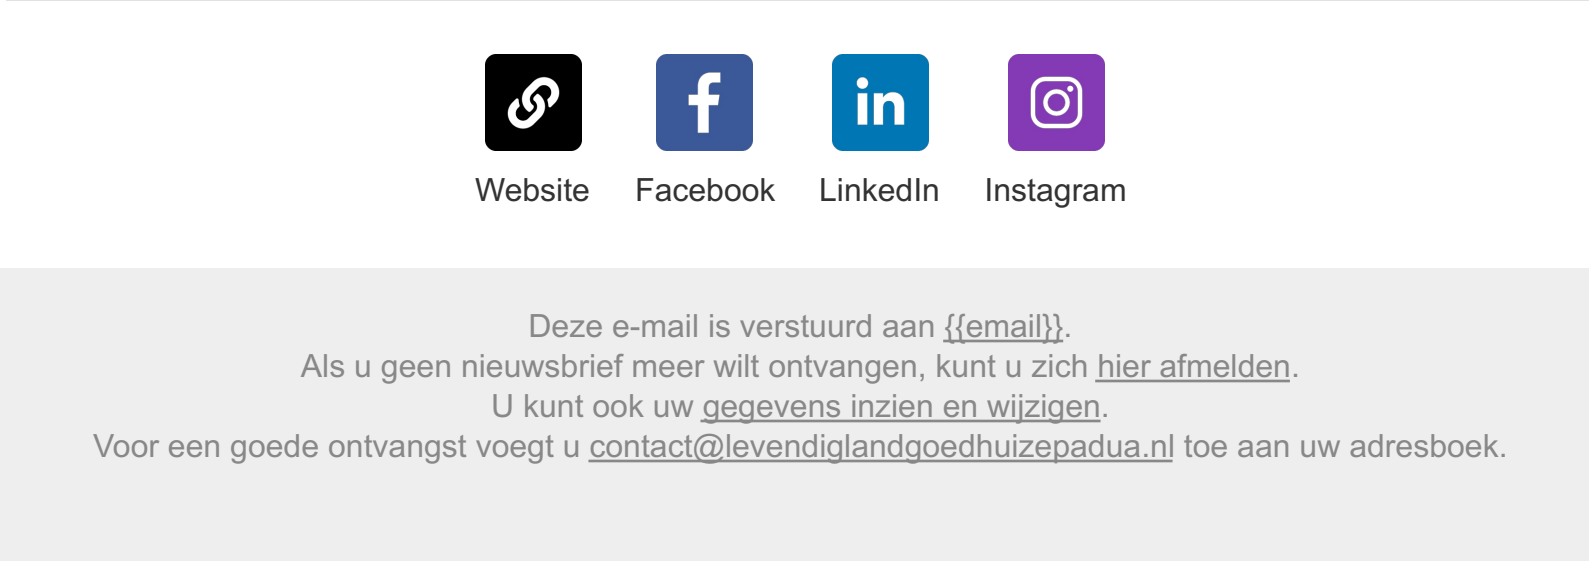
Website Facebook LinkedIn Instagram

Deze e-mail is verstuurd aan {{email}}.
Als u geen nieuwsbrief meer wilt ontvangen, kunt u zich hier afmelden.
U kunt ook uw gegevens inzien en wijzigen.
Voor een goede ontvangst voegt u contact@levendiglandgoedhuizepadua.nl toe aan uw adresboek.